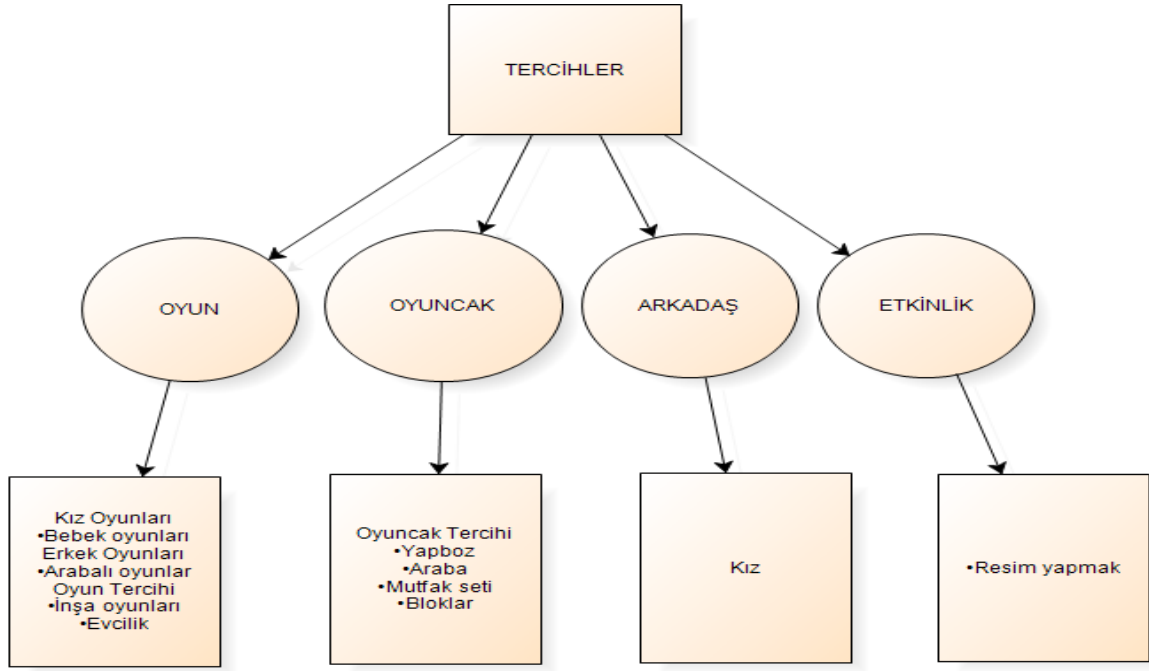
TERCİHLER

OYUN

OYUNCAK

ARKADAŞ

ETKİNLİK

Kız Oyunları
•Bebek oyunları
Erkek Oyunları
•Arabalı oyunlar
Oyun Tercihi
•İnşa oyunları
•Evcilik

Oyuncak Tercihi
•Yapboz
•Araba
•Mutfak seti
•Bloklar

Kız

•Resim yapmak